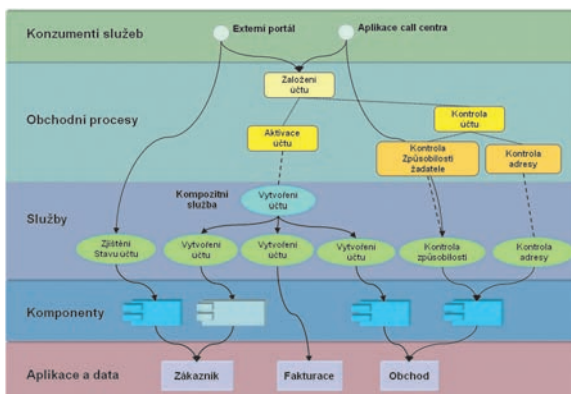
Konzumenti služeb
Externí portál
Aplikace call centra
Obchodní procesy
Založení účtu
Kontrola účtu
Aktivace účtu
Kontrola Způsobilosti žadatele
Kontrola adresy
Kompozitní služba
Vytvoření účtu
Služby
Zjištění Stavu účtu
Vytvoření účtu
Vytvoření účtu
Vytvoření účtu
Kontrola způsobilosti
Kontrola adresy
Komponenty
Aplikace a data
Zákazník
Fakturace
Obchod